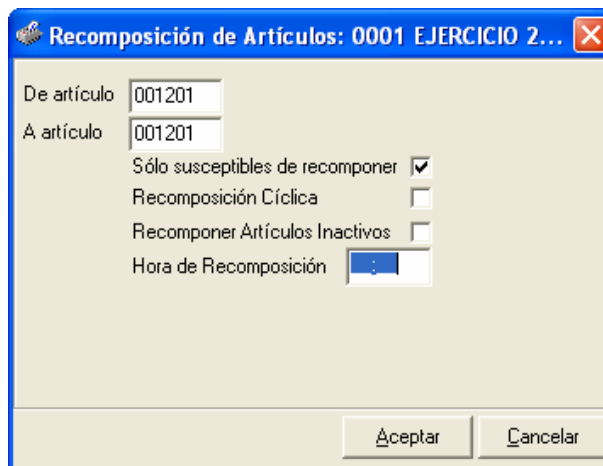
Recomposición de Artículos: 0001 EJERCICIO 2...

De artículo 001201
A artículo 001201
Sólo susceptibles de recomponer
Recomposición Cíclica
Recomponer Artículos Inactivos
Hora de Recomposición :

Aceptar
Cancelar